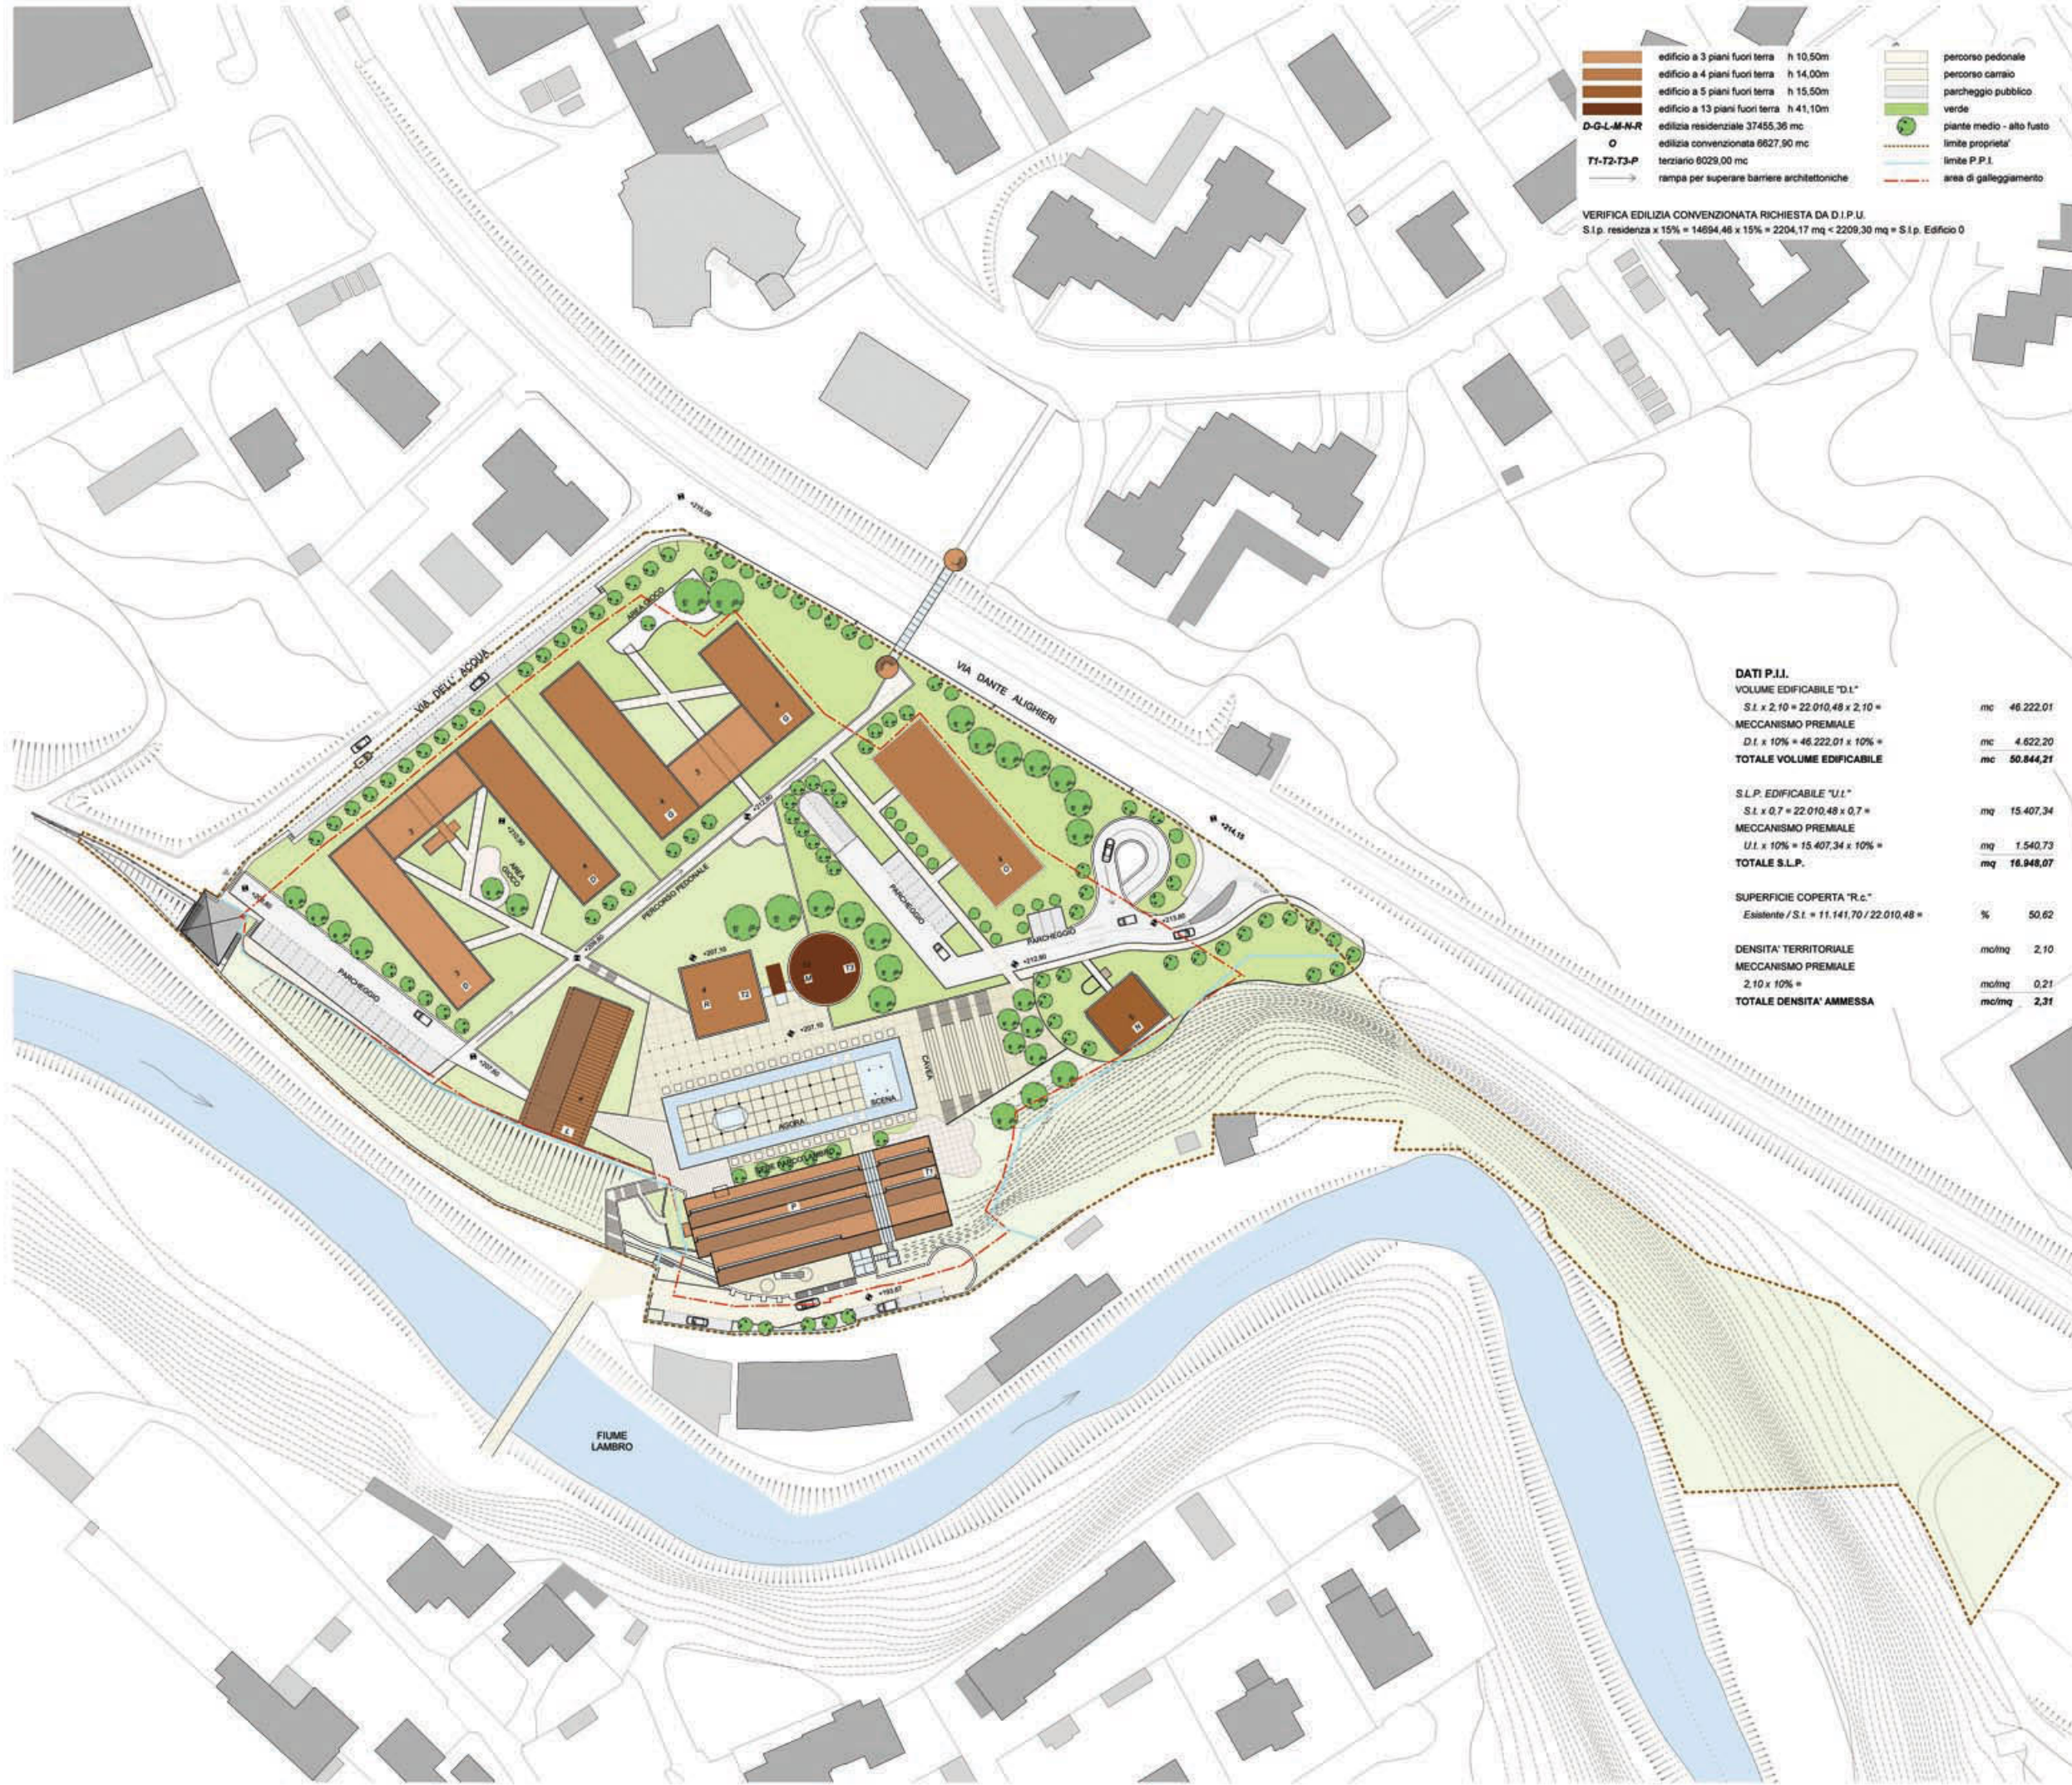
edificio a 3 piani fuori terra h 10,50m
edificio a 4 piani fuori terra h 14,00m
edificio a 5 piani fuori terra h 15,50m
edificio a 13 piani fuori terra h 41,10m
D-G-L-M-N-R edilizia residenziale 37455,36 mc
O edilizia convenzionata 6627,90 mc
T1-T2-T3-P terziario 6029,00 mc
rampa per superare barriere architettoniche

percorso pedonale
percorso carraio
parcheggio pubblico
verde
piante medio - alto fusto
limite proprieta'
limite P.P.I.
area di galleggiamento

VERIFICA EDILIZIA CONVENZIONATA RICHIESTA DA D.I.P.U.
S.l.p. residenza x 15% = 14694,46 x 15% = 2204,17 mq < 2209,30 mq = S.l.p. Edificio 0

DATI P.I.I.
VOLUME EDIFICABILE "D.t."
S.t. x 2,10 = 22.010,48 x 2,10 = mc 46.222,01
MECCANISMO PREMIALE
D.t. x 10% = 46.222,01 x 10% = mc 4.622,20
TOTALE VOLUME EDIFICABILE mc 50.844,21

S.L.P. EDIFICABILE "U.t."
S.t. x 0,7 = 22.010,48 x 0,7 = mq 15.407,34
MECCANISMO PREMIALE
U.t. x 10% = 15.407,34 x 10% = mq 1.540,73
TOTALE S.L.P. mq 16.948,07

SUPERFICIE COPERTA "R.c."
Esistente / S.t. = 11.141,70 / 22.010,48 = % 50,62

DENSITA' TERRITORIALE mc/mq 2,10
MECCANISMO PREMIALE
2,10 x 10% = mc/mq 0,21
TOTALE DENSITA' AMMESSA mc/mq 2,31

VIA DELL' ACQUA
VIA DANTE ALIGHIERI
AREA GIOCO
AREA GIOCO
PERCORSO PEDONALE
PARCHEGGIO
PARCHEGGIO
PARCHEGGIO
CAVEA
SCENA
AGORA'
SEDE PARCO LAMBRO
FIUME LAMBRO
+207,10
+207,10
+214,15
+213,80
+212,80
+203,67
+207,80
+210,90
+215,00
D
D
D
G
G
L
M
N
R
T2
T3
T1
P